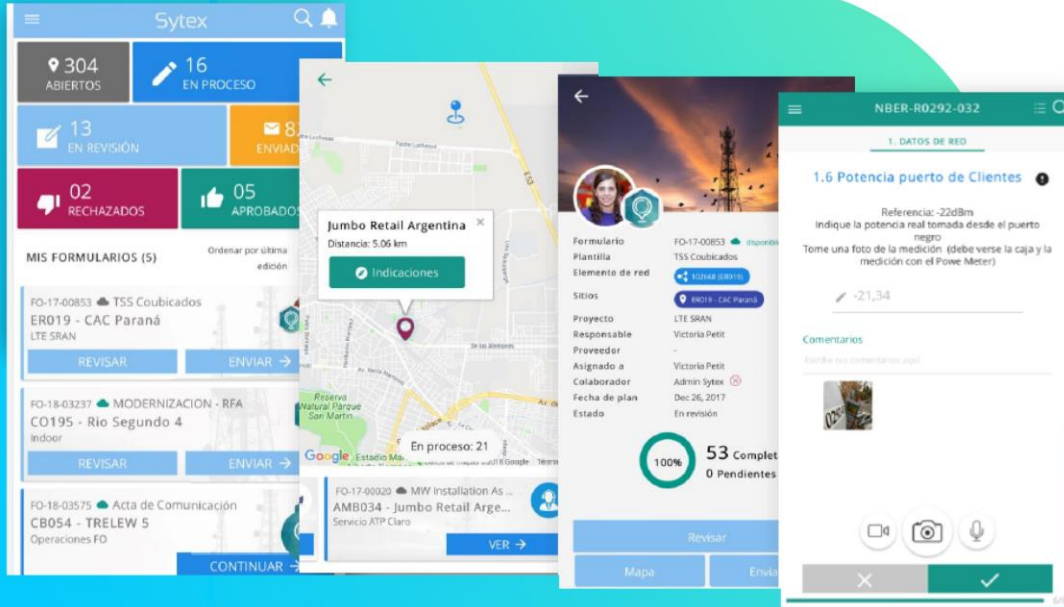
Sytex

304 ABIERTOS
16 EN PROCESO
13 EN REVISIÓN
8 ENVIAD
02 RECHAZADOS
05 APROBADOS

MIS FORMULARIOS (5)
Ordenar por última edición

FO-17-00853 TSS Coubicados
ER019 - CAC Paraná
LTE SRAN
REVISAR
ENVIAR →

FO-18-03237 MODERNIZACION - RFA
CO195 - Rio Segundo 4
Indoor
REVISAR
ENVIAR →

FO-18-03575 Acta de Comunicación
CB054 - TRELEW 5
Operaciones FO
CONTINUAR →

←
Jumbo Retail Argentina
Distancia: 5.06 km
Indicaciones
Reserva Natural Parque San Martín
Google
En proceso: 21
FO-17-00020 MW Installation As...
AMB034 - Jumbo Retail Arge...
Servicio ATP Claro
VER →

←
Formulario FO-17-00853
Plantilla TSS Coubicados
Elemento de red
Sitios ER019 - CAC Paraná
Proyecto LTE SRAN
Responsable Victoria Petit
Proveedor -
Asignado a Victoria Petit
Colaborador Admin Sytex
Fecha de plan Dec 26, 2017
Estado En revisión
100%
53 Complet
0 Pendientes
Revisar
Mapa
Envia

NBER-R0292-032
1. DATOS DE RED
1.6 Potencia puerto de Clientes
Referencia: -22dBm
Indique la potencia real tomada desde el puerto negro
Tome una foto de la medición (debe verse la caja y la medición con el Powe Meter)
-21,34
Comentarios
Escribe tus comentarios aquí